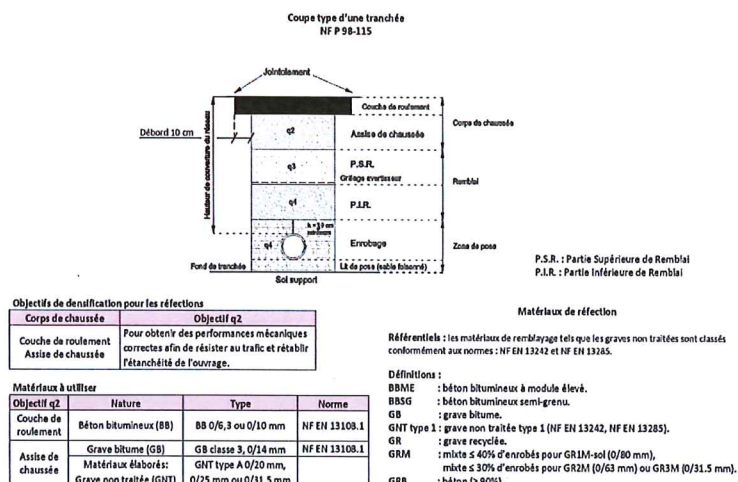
Coupe type d'une tranchée
NF P 98-115

Jointoiement
Débord 10 cm
Hauteur de couverture du réseau
q2
q3
q4
q4
h = 10 cm au-dessus
Couche de roulement
Assise de chaussée
P.S.R.
Grillage avertisseur
P.I.R.
Enrobage
Lit de pose (sable latérite)
Corps de chaussée
Remblai
Zone de pose
Fond de tranchée
Sol support

P.S.R. : Partie Supérieure de Remblai
P.I.R. : Partie Inférieure de Remblai

Objectifs de densification pour les réfections

| Corps de chaussée | Objectif q2 |
|---|---|
| Couche de roulement Assise de chaussée | Pour obtenir des performances mécaniques correctes afin de résister au trafic et rétablir l'étanchéité de l'ouvrage. |

Matériaux à utiliser

| Objectif q2 | Nature | Type | Norme |
|---|---|---|---|
| Couche de roulement | Béton bitumineux (BB) | BB 0/6,3 ou 0/10 mm | NF EN 13108.1 |
| Assise de chaussée | Grave bitume (GB) | GB classe 3, 0/14 mm | NF EN 13108.1 |
| | Matériaux élaborés: Grave non traitée (GNT) | GNT type A 0/20 mm, 0/25 mm ou 0/31,5 mm | |

Matériaux de réfection

Référentiels : les matériaux de remblayage tels que les graves non traitées sont classés conformément aux normes : NF EN 13242 et NF EN 13285.

Définitions :
BBME : béton bitumineux à module élevé.
BBSG : béton bitumineux semi-grenu.
GB : grave bitume.
GNT type 1 : grave non traitée type 1 (NF EN 13242, NF EN 13285).
GR : grave recyclée.
GRM : mixte ≤ 40% d'enrobés pour GR1M-sol (0/80 mm), mixte ≤ 30% d'enrobés pour GR2M (0/63 mm) ou GR3M (0/31.5 mm).
GRB : béton (≥ 90%)